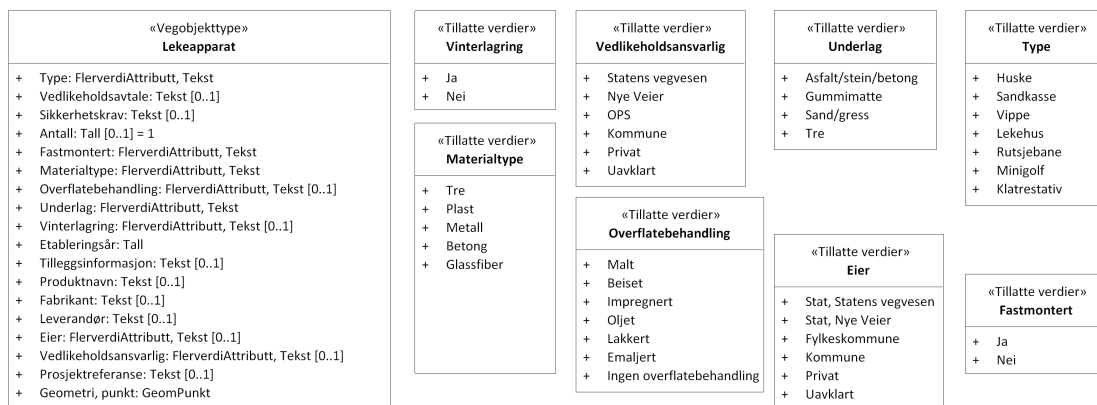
«Vegobjekttype»
**Lekeapparat**

+ Type: FlerverdiAttributt, Tekst
+ Vedlikeholdsavtale: Tekst [0..1]
+ Sikkerhetskrav: Tekst [0..1]
+ Antall: Tall [0..1] = 1
+ Fastmontert: FlerverdiAttributt, Tekst
+ Materialtype: FlerverdiAttributt, Tekst
+ Overflatebehandling: FlerverdiAttributt, Tekst [0..1]
+ Underlag: FlerverdiAttributt, Tekst
+ Vinterlagring: FlerverdiAttributt, Tekst [0..1]
+ Etableringsår: Tall
+ Tilleggsinformasjon: Tekst [0..1]
+ Produktnavn: Tekst [0..1]
+ Fabrikant: Tekst [0..1]
+ Leverandør: Tekst [0..1]
+ Eier: FlerverdiAttributt, Tekst [0..1]
+ Vedlikeholdsansvarlig: FlerverdiAttributt, Tekst [0..1]
+ Prosjektreferanse: Tekst [0..1]
+ Geometri, punkt: GeomPunkt

«Tillatte verdier»
**Vinterlagring**

+ Ja
+ Nei

«Tillatte verdier»
**Materialtype**

+ Tre
+ Plast
+ Metall
+ Betong
+ Glassfiber

«Tillatte verdier»
**Vedlikeholdsansvarlig**

+ Statens vegvesen
+ Nye Veier
+ OPS
+ Kommune
+ Privat
+ Uavklart

«Tillatte verdier»
**Overflatebehandling**

+ Malt
+ Beiset
+ Impregnert
+ Oljet
+ Lakkert
+ Emaljert
+ Ingen overflatebehandling

«Tillatte verdier»
**Underlag**

+ Asfalt/stein/betong
+ Gummimatte
+ Sand/gress
+ Tre

«Tillatte verdier»
**Eier**

+ Stat, Statens vegvesen
+ Stat, Nye Veier
+ Fylkeskommune
+ Kommune
+ Privat
+ Uavklart

«Tillatte verdier»
**Type**

+ Huske
+ Sandkasse
+ Vippe
+ Lekehus
+ Rutsjebane
+ Minigolf
+ Klatrestativ

«Tillatte verdier»
**Fastmontert**

+ Ja
+ Nei